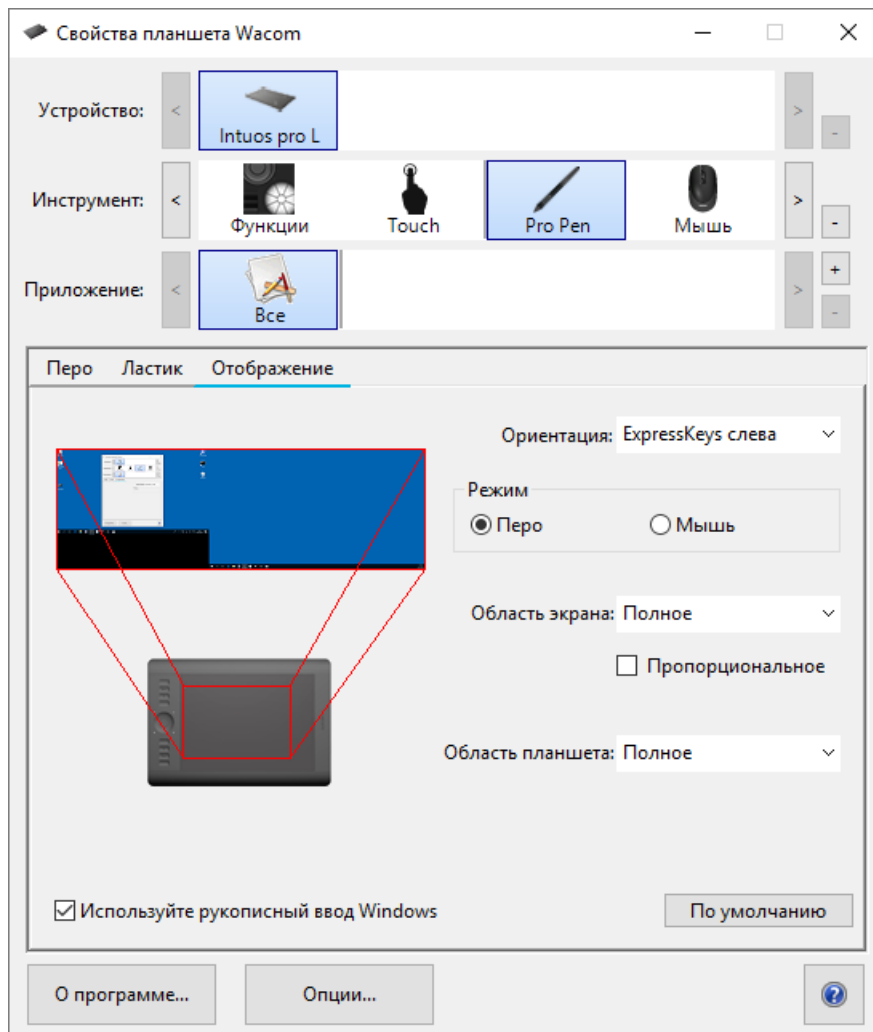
Свойства планшета Wacom

Устройство: <
Intuos pro L
>
-

Инструмент: <
Функции
Touch
Pro Pen
Мышь
>
-

Приложение: <
Все
>
+
-

Перо Ластик Отображение

Ориентация: ExpressKeys слева

Режим
Перо
Мышь

Область экрана: Полное

Пропорциональное

Область планшета: Полное

Используйте рукописный ввод Windows

По умолчанию

О программе...

Опции...

?